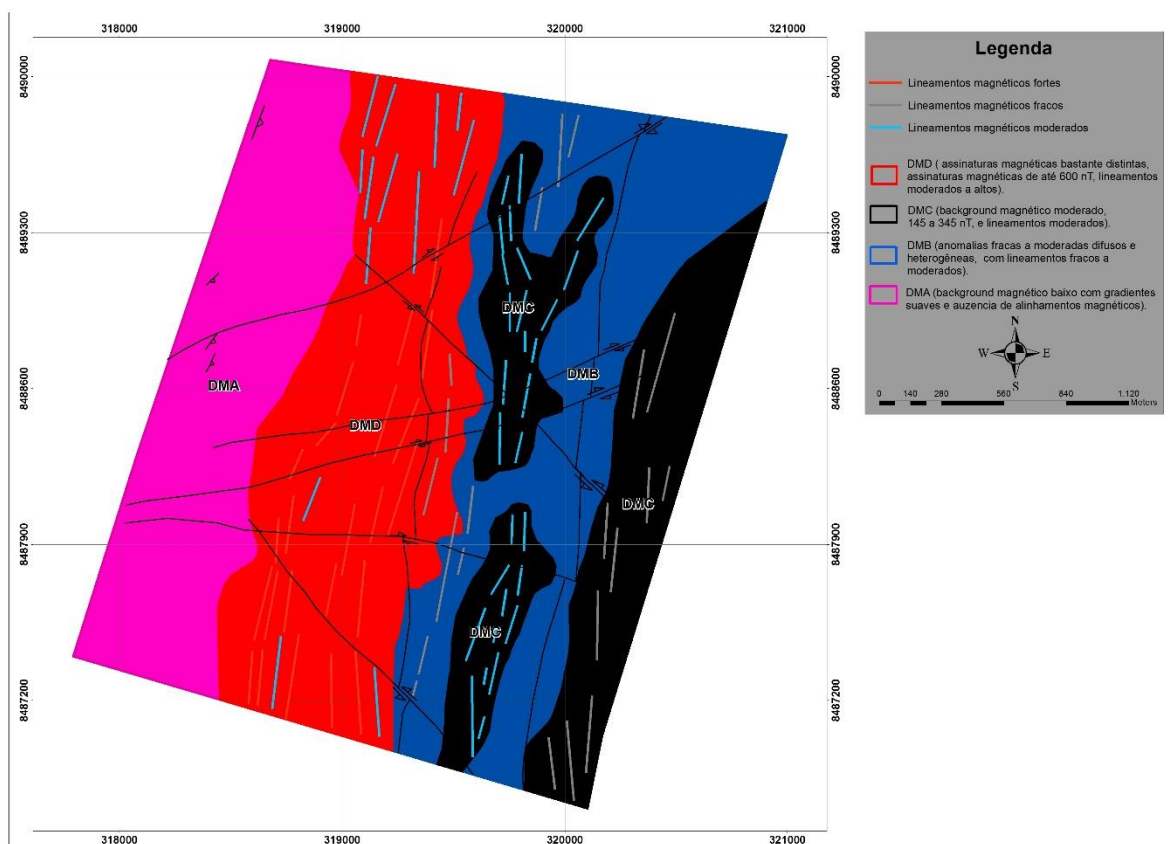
318000 319000 320000 321000

8490000
8489300
8488600
8487900
8487200

8490000
8489300
8488600
8487900
8487200

DMA
DMD
DMC
DMB
DMC
DMC

318000 319000 320000 321000

Legenda

Lineamentos magnéticos fortes
Lineamentos magnéticos fracos
Lineamentos magnéticos moderados

DMD ( assinaturas magnéticas bastante distintas, assinaturas magnéticas de até 600 nT, lineamentos moderados a altos).

DMC (background magnético moderado, 145 a 345 nT, e lineamentos moderados).

DMB (anomalias fracas a moderadas difusos e heterogêneas, com lineamentos fracos a moderados).

DMA (background magnético baixo com gradientes suaves e auzencia de alinhamentos magnéticos).

N
W E
S

0 140 280 560 840 1.120 Meters